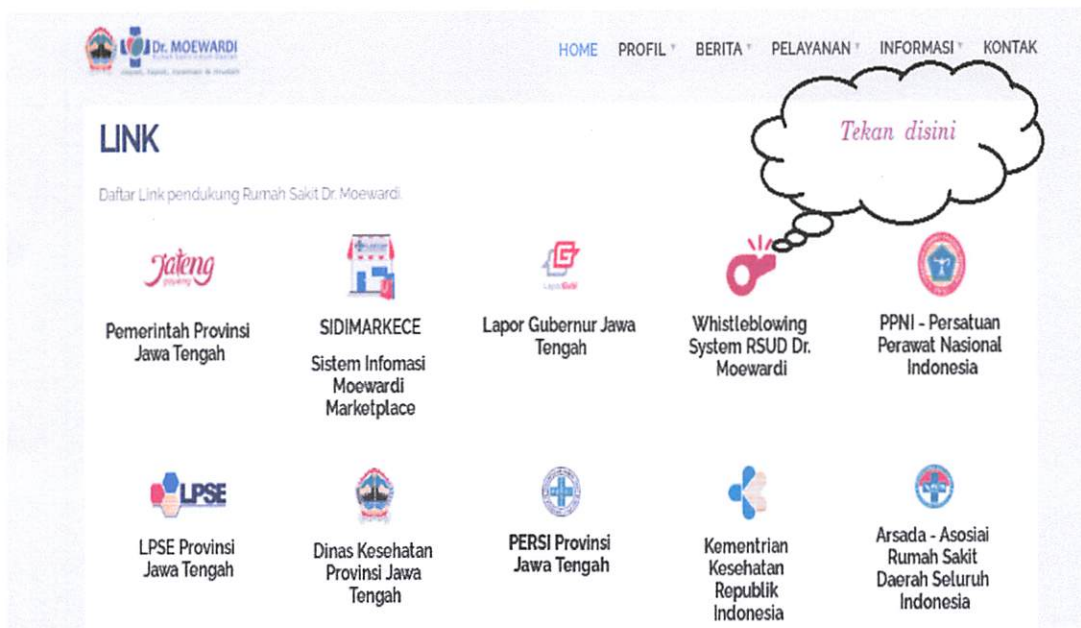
Dr. MOEWARDI
Rumah Sakit Umum Daerah

HOME PROFIL BERITA PELAYANAN INFORMASI KONTAK

LINK

Tekan disini

Daftar Link pendukung Rumah Sakit Dr. Moewardi

Jateng
gayeng

Pemerintah Provinsi Jawa Tengah

SIDIMARKECE

Sistem Infomasi Moewardi Marketplace

LaporGub!

Lapor Gubernur Jawa Tengah

Whistleblowing System RSUD Dr. Moewardi

PPNI - Persatuan Perawat Nasional Indonesia

LPSE

LPSE Provinsi Jawa Tengah

Dinas Kesehatan Provinsi Jawa Tengah

PERSI Provinsi Jawa Tengah

Kementrian Kesehatan Republik Indonesia

Arsada - Asosiai Rumah Sakit Daerah Seluruh Indonesia